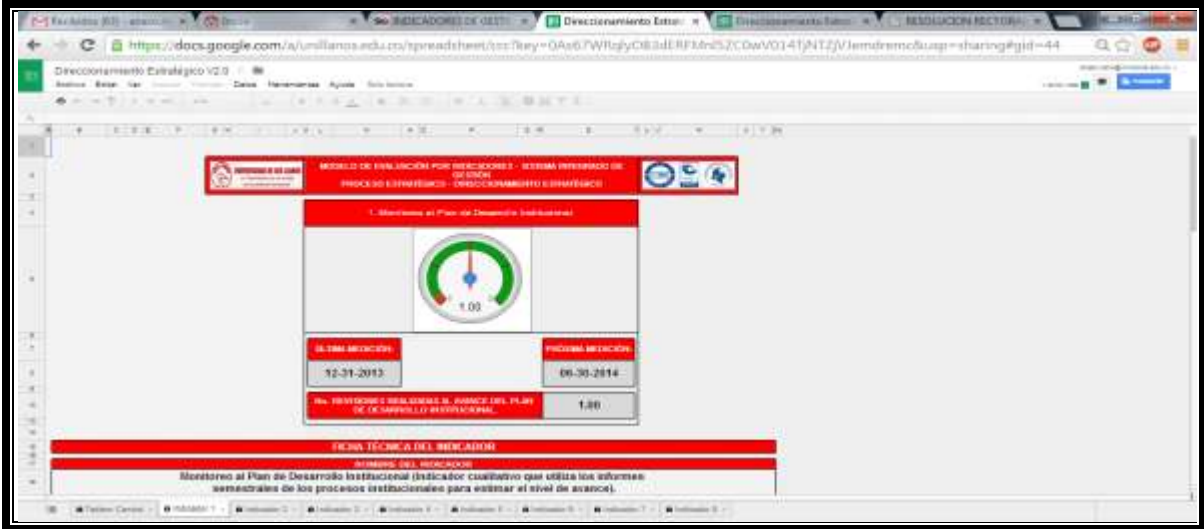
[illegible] | INDICADORES DE GESTI | Direccionamiento Estrat | Direccionamiento Estrat | RESOLUCION RECTORAL

https://docs.google.com/a/unillanos.edu.co/spreadsheet/ccc?key=0As67WRgIyC l83dERFMnI5ZC0wV014TjNTZjVlemdmc&usp=sharing#gid=44

Direccionamiento Estratégico V2.0

Archivo Editar Ver Insertar Formato Datos Herramientas Ayuda

MODELO DE EVALUACIÓN POR INDICADORES - SISTEMA INTEGRADO DE GESTIÓN
PROCESO ESTRATÉGICO - DIRECCIONAMIENTO ESTRATÉGICO

1. Monitoreo al Plan de Desarrollo Institucional

1.00

ÚLTIMA MEDICIÓN:
12-31-2013

PRÓXIMA MEDICIÓN:
06-30-2014

No. REVISIONES REALIZADAS AL AVANCE DEL PLAN DE DESARROLLO INSTITUCIONAL
1.00

FICHA TÉCNICA DEL INDICADOR

NOMBRE DEL INDICADOR

Monitoreo al Plan de Desarrollo Institucional (Indicador cualitativo que utiliza los informes semestrales de los procesos institucionales para estimar el nivel de avance).

Tablero Control | Indicador 1 | Indicador 2 | Indicador 3 | Indicador 4 | Indicador 5 | Indicador 6 | Indicador 7 | Indicador 8